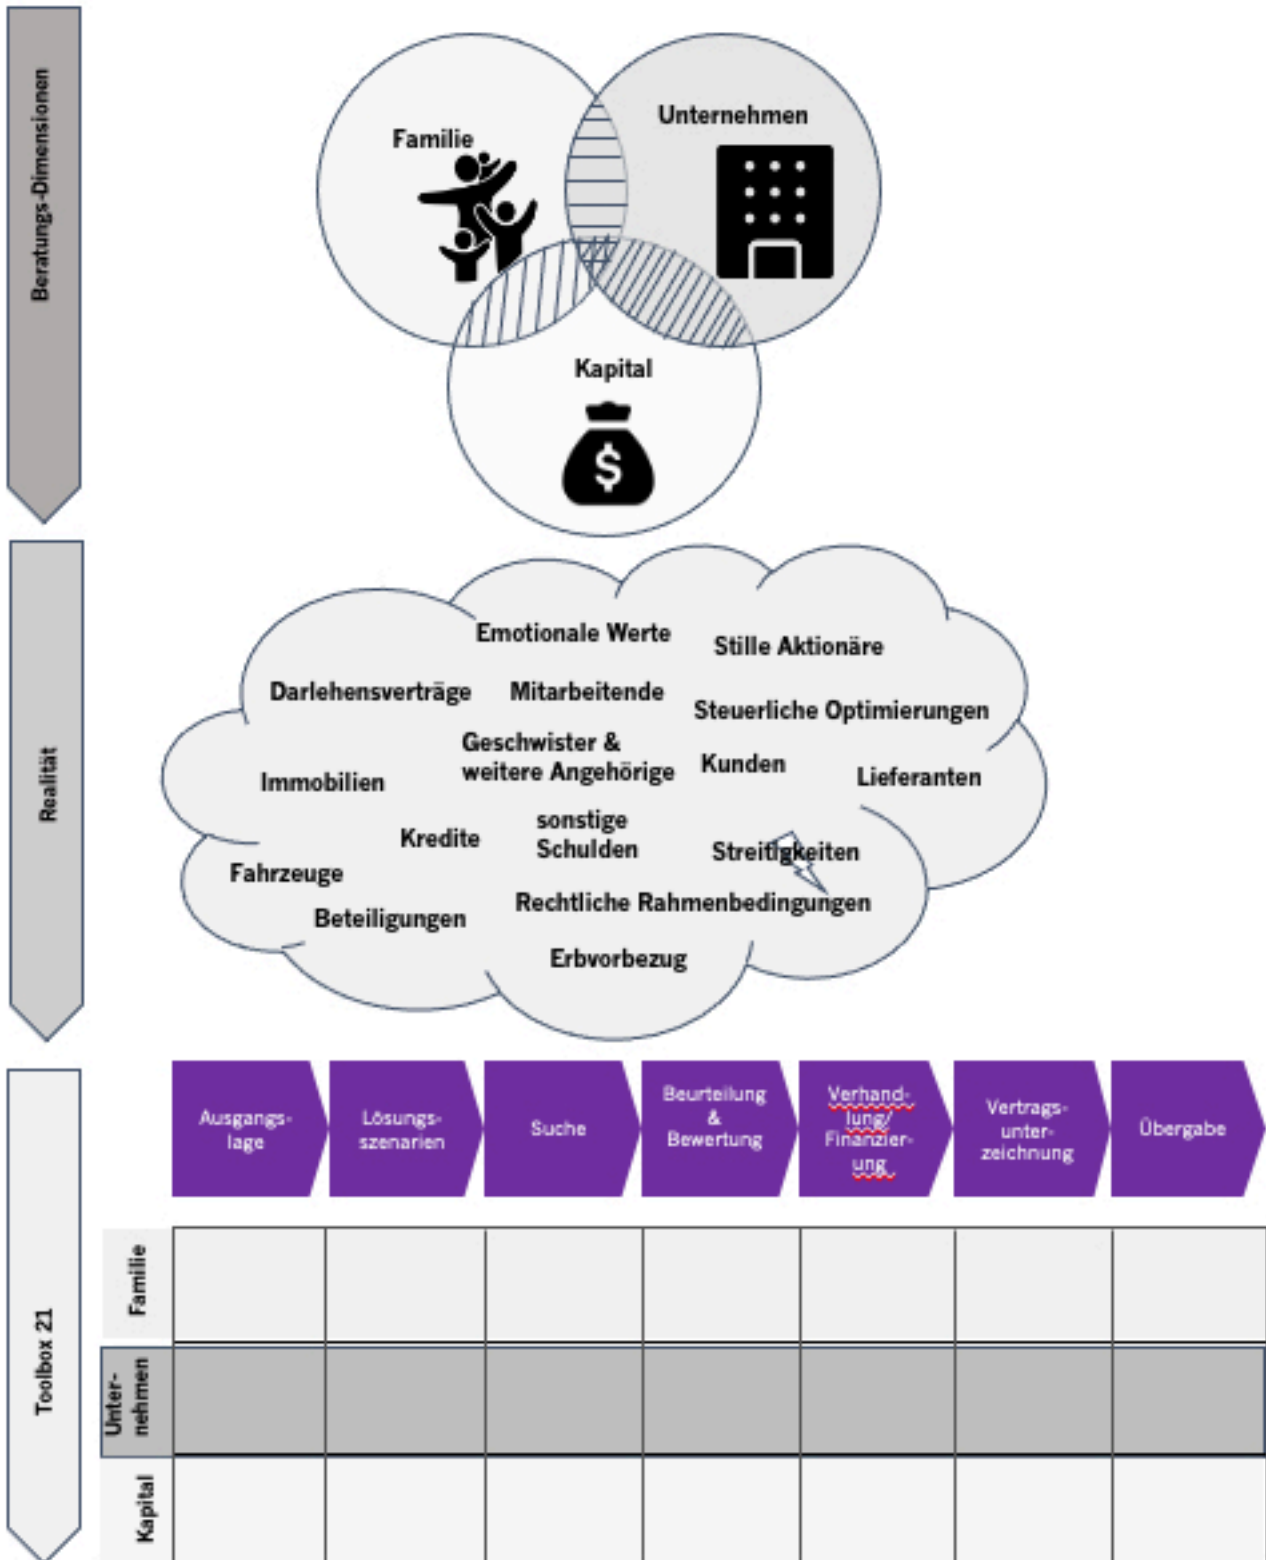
Beratungs-Dimensionen

Familie

Unternehmen

Kapital

Realität

Emotionale Werte

Stille Aktionäre

Darlehensverträge

Mitarbeitende

Steuerliche Optimierungen

Geschwister & weitere Angehörige

Kunden

Lieferanten

Immobilien

Kredite

sonstige Schulden

Streitigkeiten

Fahrzeuge

Rechtliche Rahmenbedingungen

Beteiligungen

Erbvorbezug

Toolbox 21

| | Ausgangslage | Lösungsszenarien | Suche | Beurteilung & Bewertung | Verhandlung/ Finanzierung | Vertragsunterzeichnung | Übergabe |
|---|---|---|---|---|---|---|---|
| Familie | | | | | | | |
| Unternehmen | | | | | | | |
| Kapital | | | | | | | |